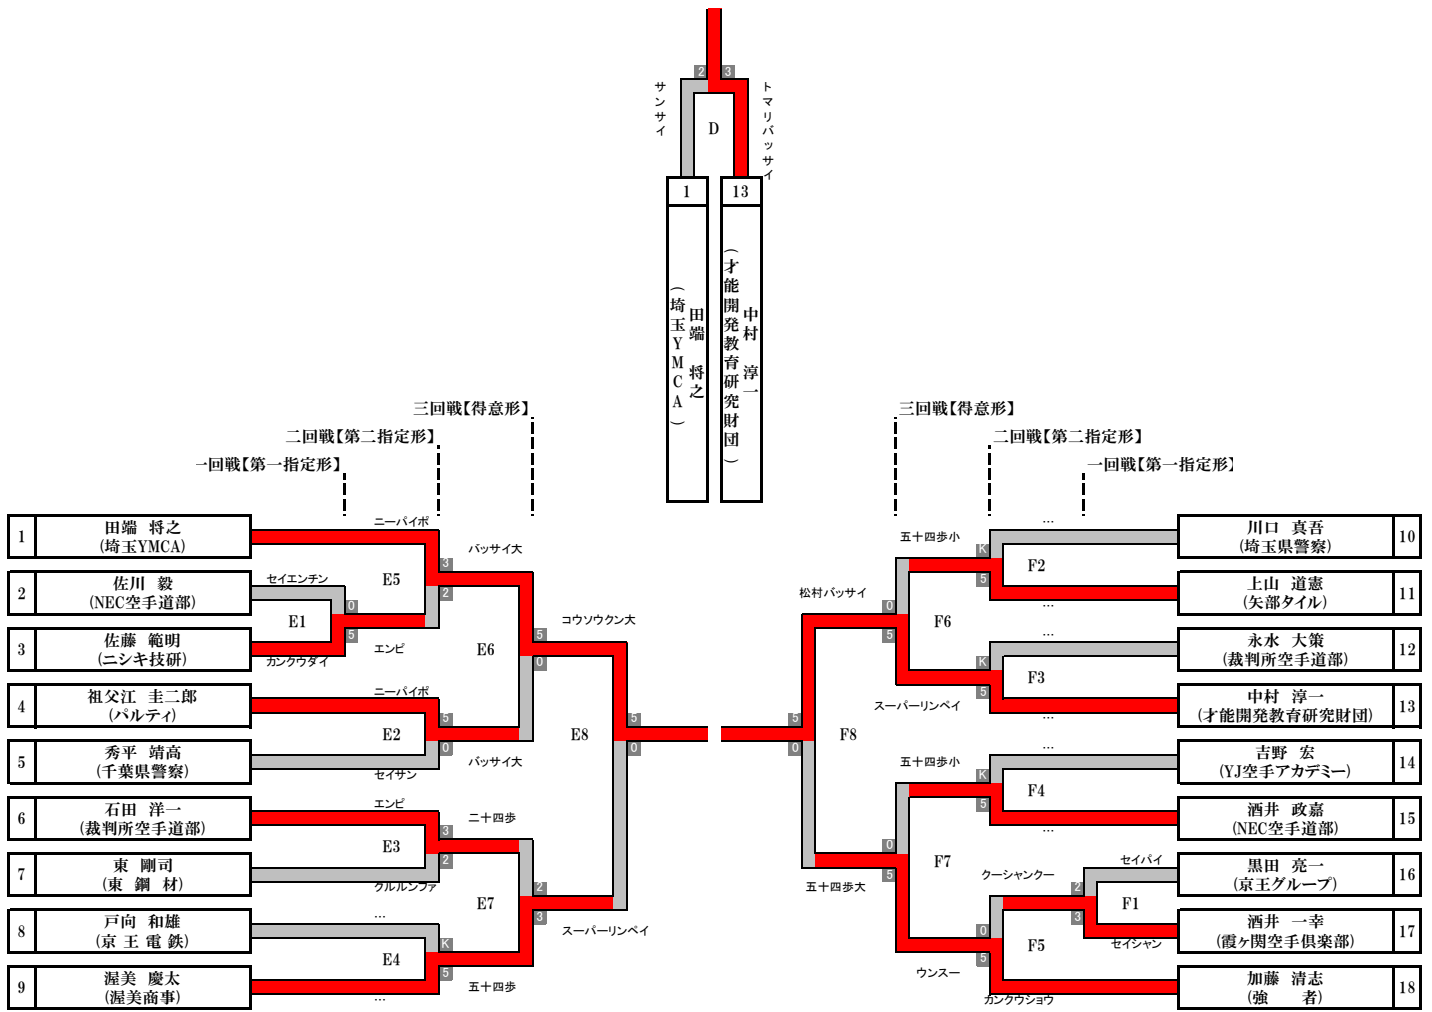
D
2
3
サンサイ
トマリバッサイ
1
13
田端 将之
（埼玉YMCA）
中村 淳一
（才能開発教育研究財団）

三回戦【得意形】
二回戦【第二指定形】
一回戦【第一指定形】

| 1 | 田端 将之（埼玉YMCA） |
|---|---|
| 2 | 佐川 毅（NEC空手道部） |
| 3 | 佐藤 範明（ニシキ技研） |
| 4 | 祖父江 圭二郎（パルティ） |
| 5 | 秀平 靖高（千葉県警察） |
| 6 | 石田 洋一（裁判所空手道部） |
| 7 | 東 剛司（東 鋼 材） |
| 8 | 戸向 和雄（京 王 電 鉄） |
| 9 | 渥美 慶太（渥美商事） |

E1
セイエンチン
0
5
カンクウダイ
E2
ニーパイポ
5
0
セイサン
E3
エンピ
3
2
クルルンファ
E4
…
K
5
…
E5
ニーパイポ
3
2
エンピ
E6
バッサイ大
5
0
バッサイ大
E7
二十四歩
2
3
五十四歩
E8
コウソウクン大
5
0
スーパーリンペイ

三回戦【得意形】
二回戦【第二指定形】
一回戦【第一指定形】

| 川口 真吾（埼玉県警察） | 10 |
|---|---|
| 上山 道憲（矢部タイル） | 11 |
| 永水 大策（裁判所空手道部） | 12 |
| 中村 淳一（才能開発教育研究財団） | 13 |
| 吉野 宏（YJ空手アカデミー） | 14 |
| 酒井 政嘉（NEC空手道部） | 15 |
| 黒田 亮一（京王グループ） | 16 |
| 酒井 一幸（霞ヶ関空手倶楽部） | 17 |
| 加藤 清志（強 者） | 18 |

F1
セイパイ
2
3
セイシャン
F2
…
K
5
…
F3
…
K
5
…
F4
…
K
5
…
F5
クーシャンクー
0
5
カンクウショウ
F6
五十四歩小
0
5
スーパーリンペイ
F7
五十四歩小
0
5
ウンスー
F8
松村バッサイ
5
0
五十四歩大